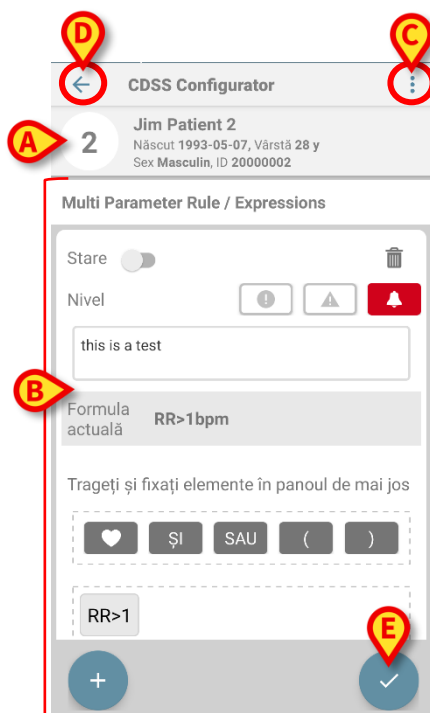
D

C

CDSS Configurator

A

2

Jim Patient 2

Născut 1993-05-07, Vârstă 28 y

Sex Masculin, ID 20000002

Multi Parameter Rule / Expressions

Stare

Nivel

this is a test

B

Formula actuală

RR>1bpm

Trageți și fixați elemente în panoul de mai jos

ȘI

SAU

(

)

RR>1

E

+